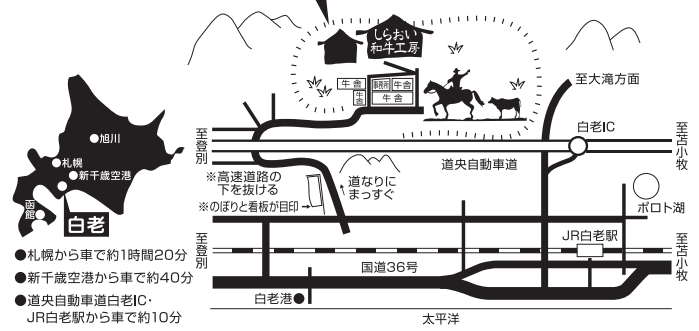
しらおい和牛工房

牛舎

牛舎

飼料

牛舎

牛舎

至大滝方面

至登別

白老IC

至苫小牧

道央自動車道

※高速道路の下を抜ける

道なりにまっすぐ

※のぼりと看板が目印

ポロト湖

旭川

札幌

新千歳空港

函館

白老

至登別

JR白老駅

至苫小牧

国道36号

白老港

太平洋

●札幌から車で約1時間20分

●新千歳空港から車で約40分

●道央自動車道白老IC・JR白老駅から車で約10分